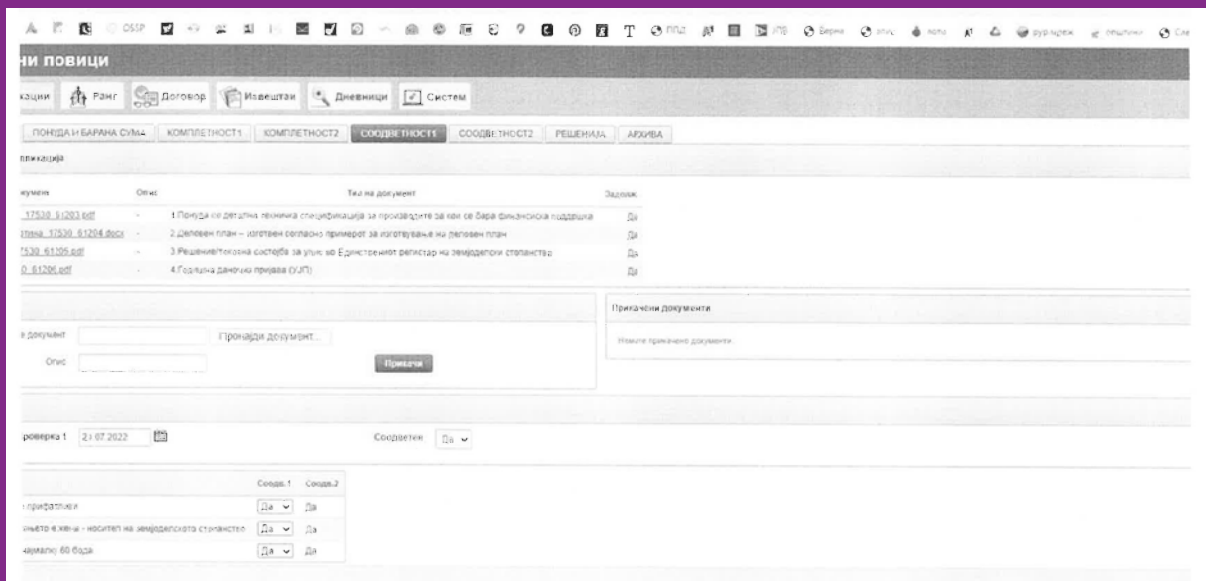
OSSP T ППЗ УПЗ Верни опис вури-шреж општини Сле

ни повици

кации Ранг Договор Извештаи Дневници Систем

ПОНУДА И БАРАНА СУМА КОМПЛЕТНОСТ1 КОМПЛЕТНОСТ2 СООДВЕТНОСТ1 СООДВЕТНОСТ2 РЕШЕНИЈА АРХИВА

пликација

кумент | Опис | Тип на документ | Задолж
_17530_61203.pdf | - | 1.Понуда со детална техничка спецификација за производите за кои се бара финансиска поддршка | Да
пчина_17530_61204.docx | - | 2.Деловен план – изготвен согласно примерот за изготвување на деловен план | Да
7530_61105.pdf | - | 3.Решение/тековна состојба за упис во Единствениот регистар на земјоделски стопанства | Да
0_61206.pdf | - | 4.Годишна даночна пријава (УЈП) | Да

е документ Пронајди документ...
Опис
Прикачи

Прикачени документи
Немате прикачено документи.

роверка 1 21.07.2022 Соодветен Да

| | Соодв.1 | Соодв.2 |
|---|---|---|
| прифатливи | Да | Да |
| ањето е жена - носител на земјоделското стопанство | Да | Да |
| ајмалку 60 бода | Да | Да |